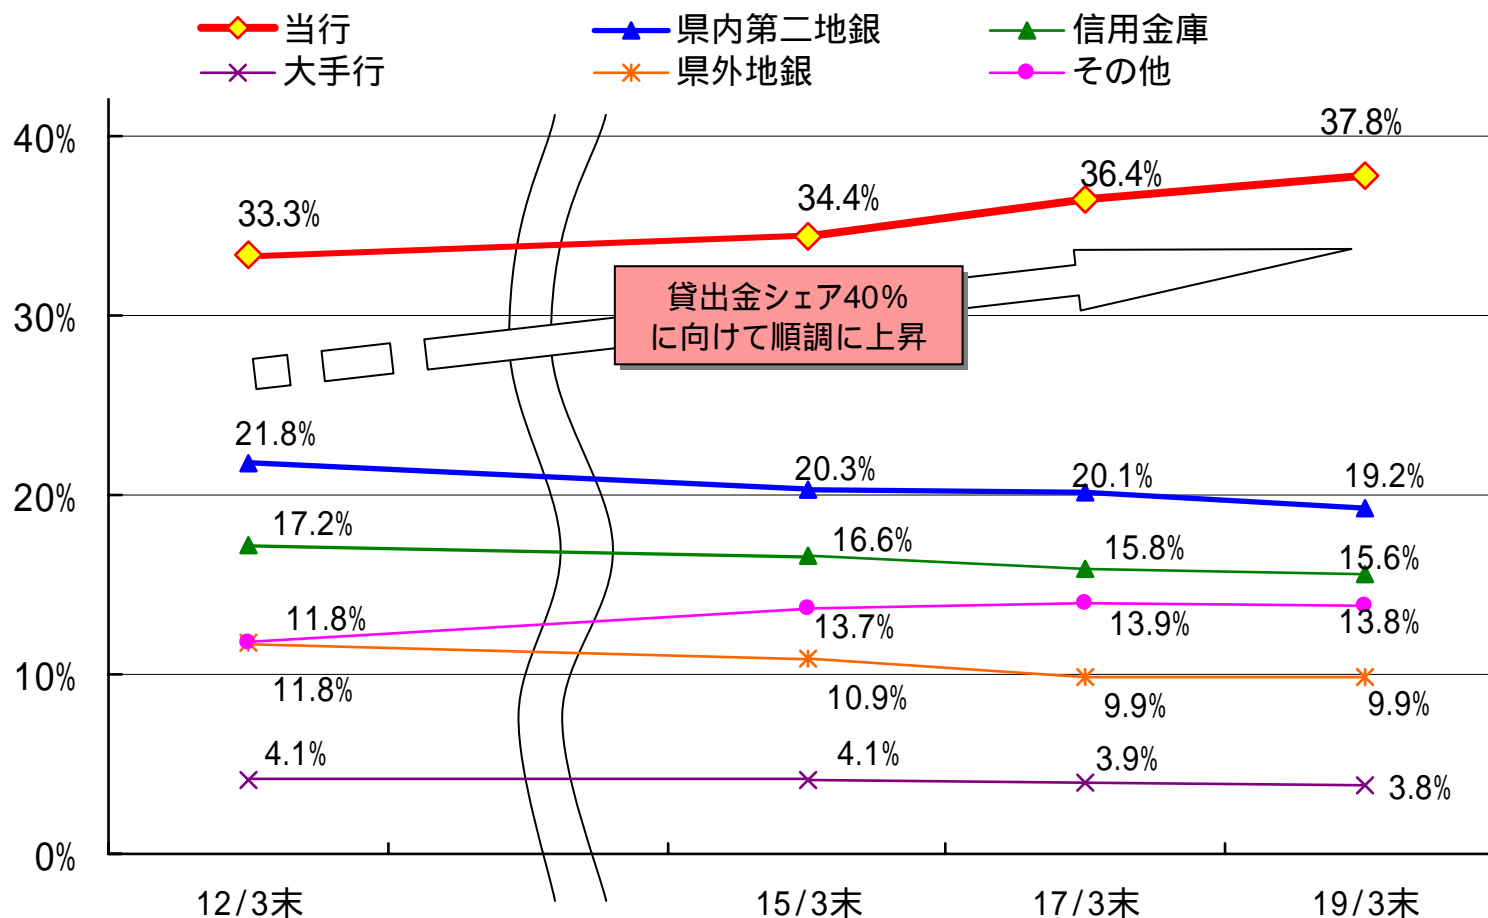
当行 県内第二地銀 信用金庫
大手行 県外地銀 その他

40%
30%
20%
10%
0%

33.3%
34.4%
36.4%
37.8%

貸出金シェア40%
に向けて順調に上昇

21.8%
20.3%
20.1%
19.2%

17.2%
16.6%
15.8%
15.6%

11.8%
13.7%
13.9%
13.8%

11.8%
10.9%
9.9%
9.9%

4.1%
4.1%
3.9%
3.8%

12/3末
15/3末
17/3末
19/3末